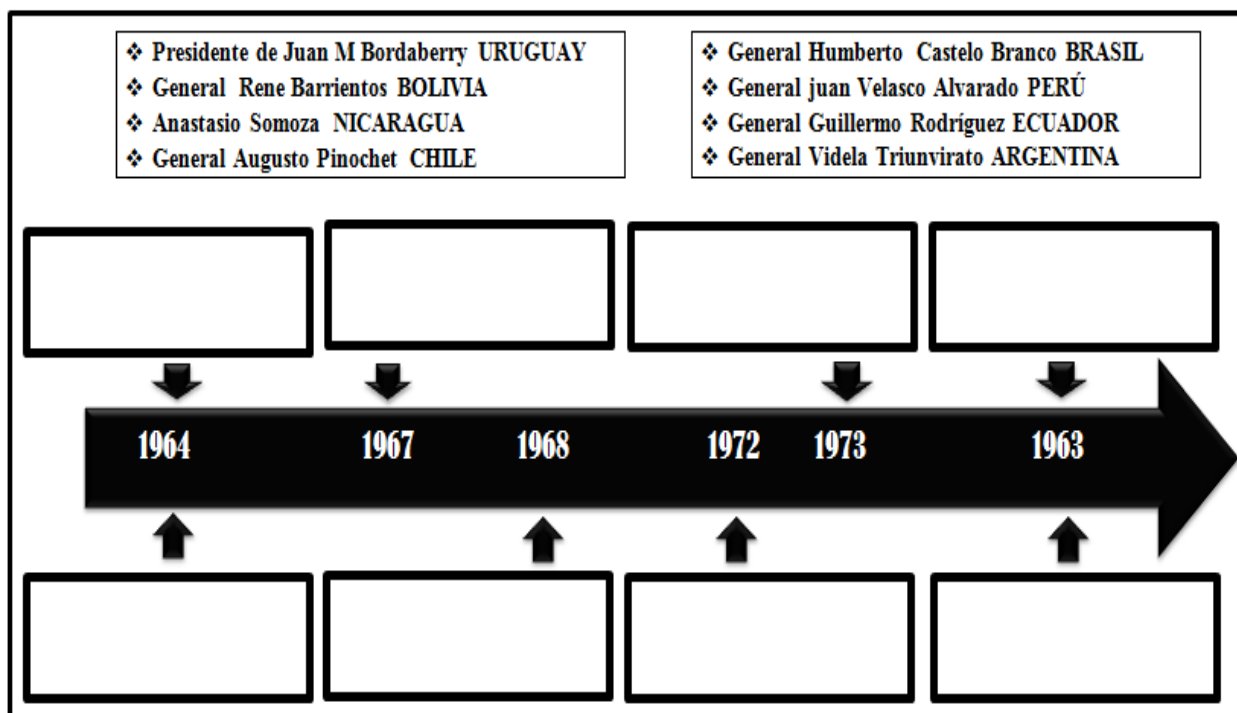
❖ Presidente de Juan M Bordaberry URUGUAY
❖ General Rene Barrientos BOLIVIA
❖ Anastasio Somoza NICARAGUA
❖ General Augusto Pinochet CHILE

❖ General Humberto Castelo Branco BRASIL
❖ General juan Velasco Alvarado PERÚ
❖ General Guillermo Rodríguez ECUADOR
❖ General Videla Triunvirato ARGENTINA

1964 1967 1968 1972 1973 1963